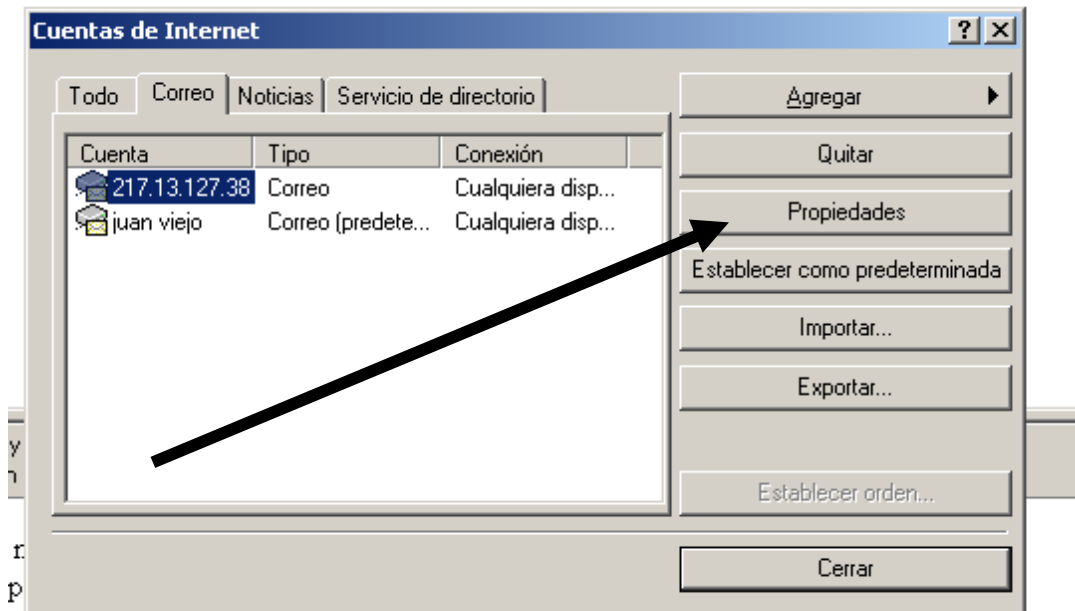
Cuentas de Internet

? X

Todo | Correo | Noticias | Servicio de directorio

| Cuenta | Tipo | Conexión |
|---|---|---|
| 217.13.127.38 | Correo | Cualquiera disp... |
| juan viejo | Correo (predete... | Cualquiera disp... |

Agregar

Quitar

Propiedades

Establecer como predeterminada

Importar...

Exportar...

Establecer orden...

Cerrar

y
n
n
p